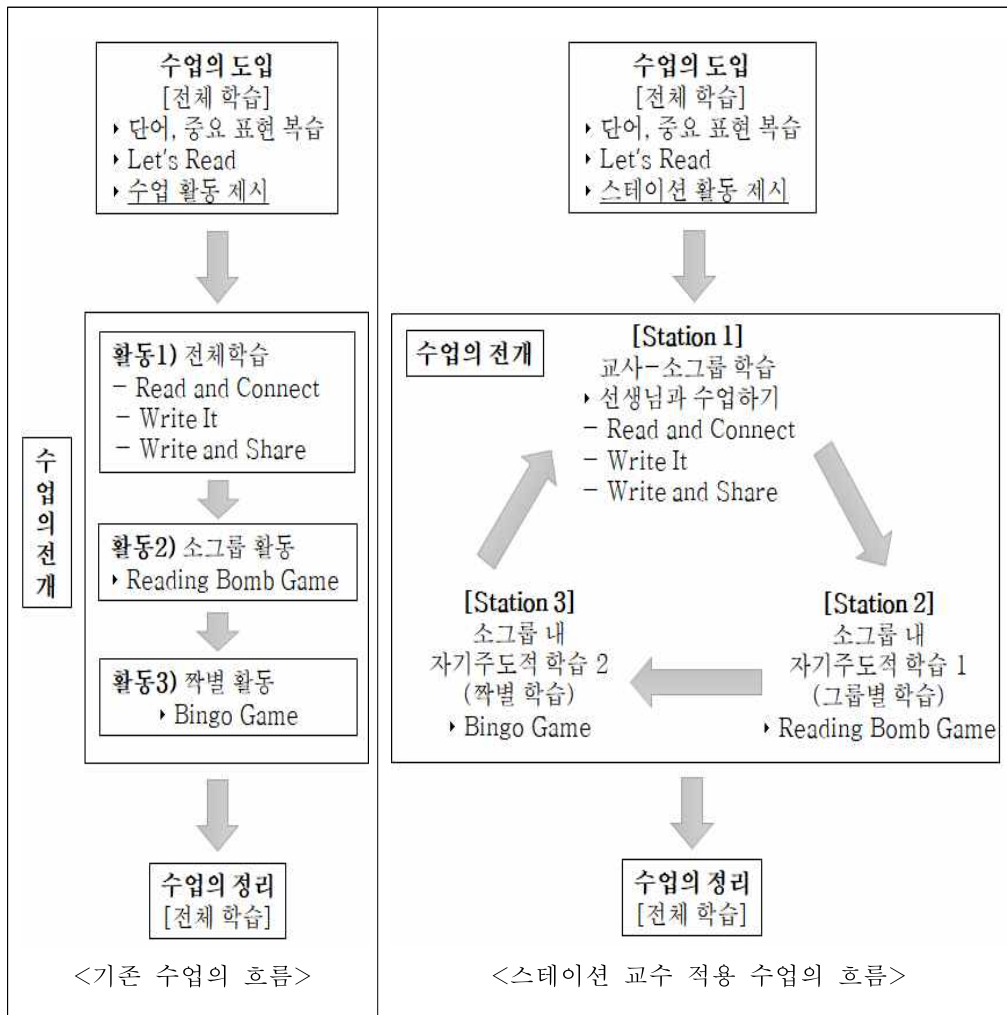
수업의 도입
[전체 학습]
‣ 단어, 중요 표현 복습
‣ Let's Read
‣ 수업 활동 제시

수업의 전개

활동1) 전체학습
– Read and Connect
– Write It
– Write and Share

활동2) 소그룹 활동
‣ Reading Bomb Game

활동3) 짝별 활동
‣ Bingo Game

수업의 정리
[전체 학습]

<기존 수업의 흐름>

수업의 도입
[전체 학습]
‣ 단어, 중요 표현 복습
‣ Let's Read
‣ 스테이션 활동 제시

수업의 전개

[Station 1]
교사–소그룹 학습
‣ 선생님과 수업하기
– Read and Connect
– Write It
– Write and Share

[Station 2]
소그룹 내
자기주도적 학습 1
(그룹별 학습)
‣ Reading Bomb Game

[Station 3]
소그룹 내
자기주도적 학습 2
(짝별 학습)
‣ Bingo Game

수업의 정리
[전체 학습]

<스테이션 교수 적용 수업의 흐름>